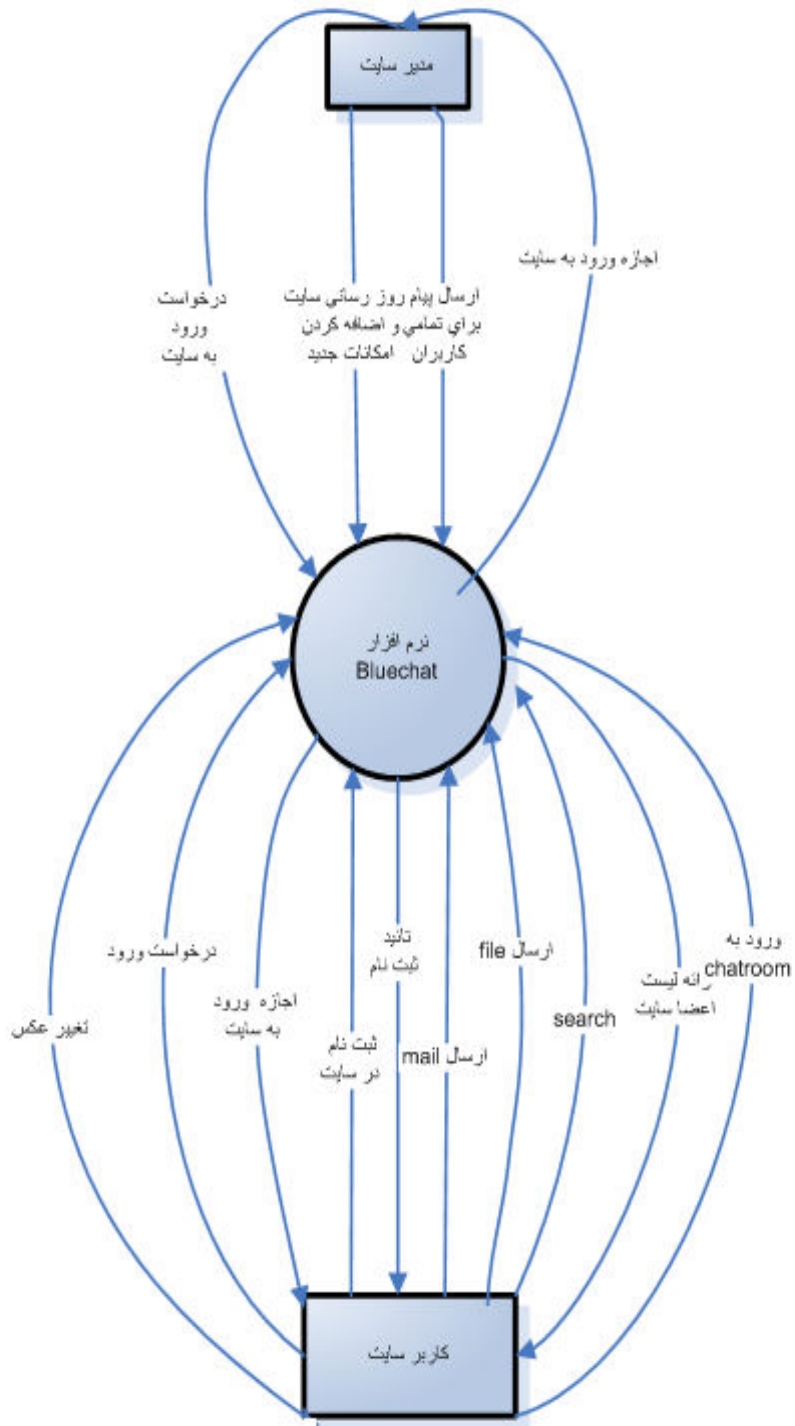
مدير سايت

درخواست ورود به سايت

روز رساني سايت و اضافه كردن امكانات جديد

ارسال پيام براي تمامي كاربران

اجازه ورود به سايت

نرم افزار
Bluechat

تغيير عكس

درخواست ورود

اجازه ورود به سايت

ثبت نام در سايت

تائيد ثبت نام

ارسال mail

ارسال file

search

ارائه ليست اعضا سايت

ورود به chatroom

كاربر سايت